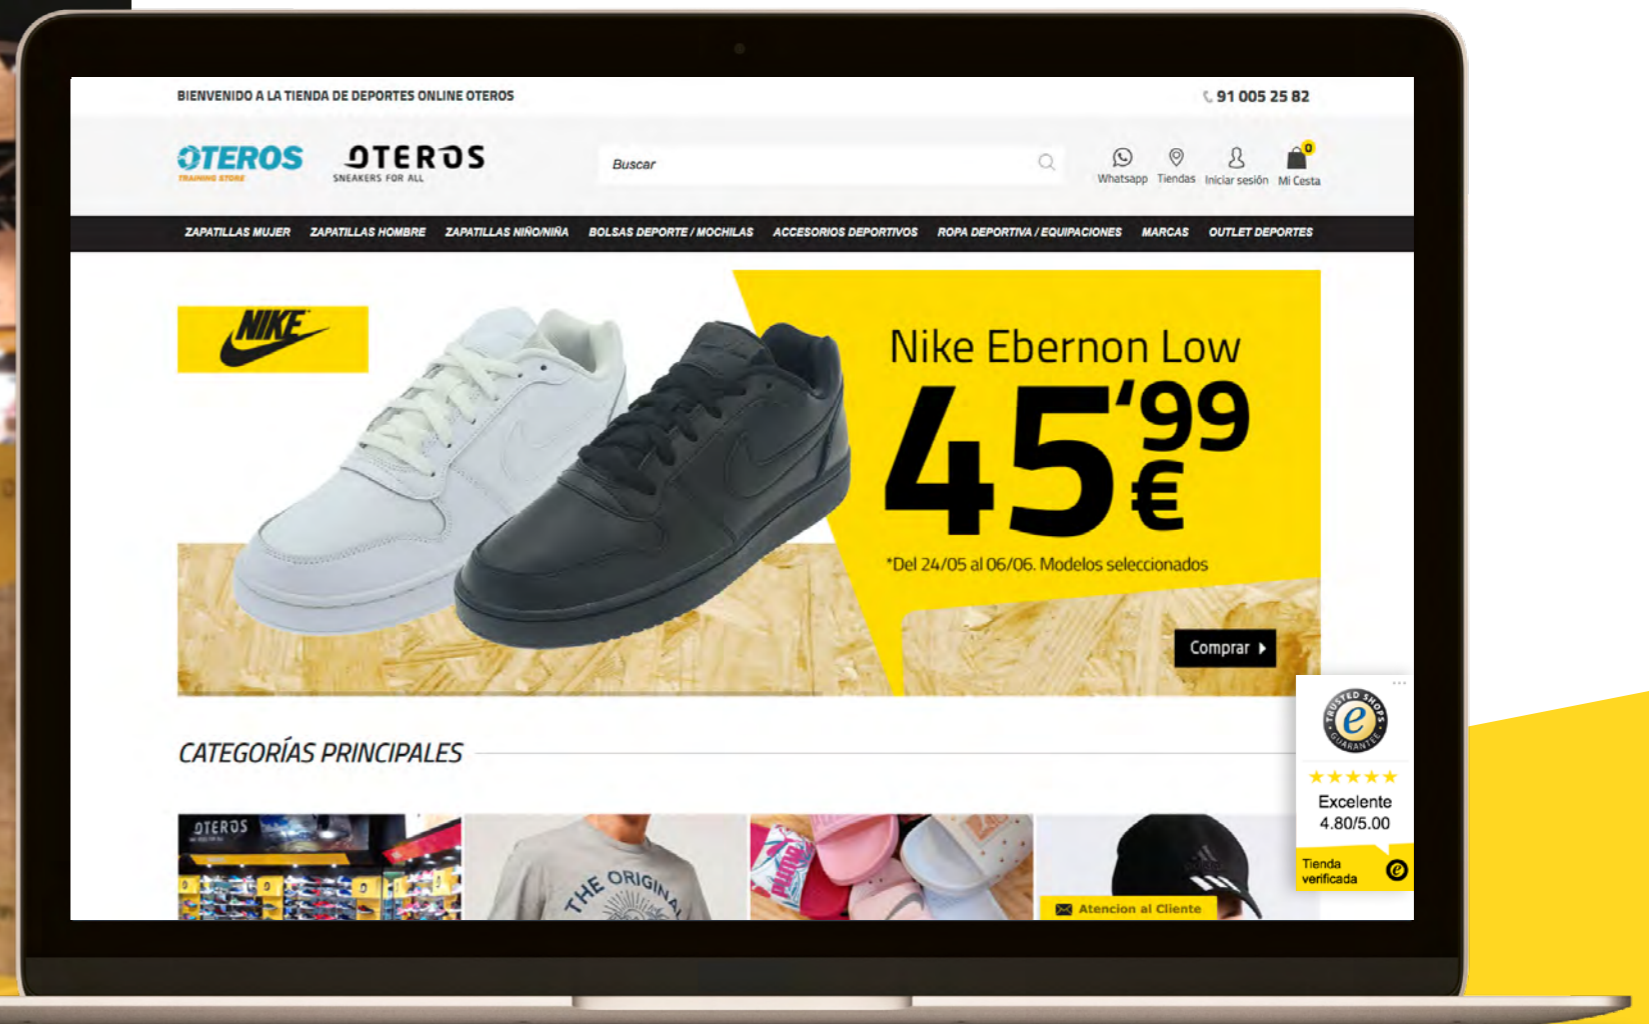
BIENVENIDO A LA TIENDA DE DEPORTES ONLINE OTEROS

91 005 25 82

OTEROS TRAINING STORE

OTEROS SNEAKERS FOR ALL

Buscar

Whatsapp Tiendas Iniciar sesión 0 Mi Cesta

ZAPATILLAS MUJER ZAPATILLAS HOMBRE ZAPATILLAS NIÑO/NIÑA BOLSAS DEPORTE / MOCHILAS ACCESORIOS DEPORTIVOS ROPA DEPORTIVA / EQUIPACIONES MARCAS OUTLET DEPORTES

NIKE

Nike Ebernon Low

45'99 €

*Del 24/05 al 06/06. Modelos seleccionados

Comprar

CATEGORÍAS PRINCIPALES

OTEROS

THE ORIGINAL

PUMA

Atencion al Cliente

TRUSTED SHOPS GUARANTEE

★★★★★

Excelente

4.80/5.00

Tienda verificada